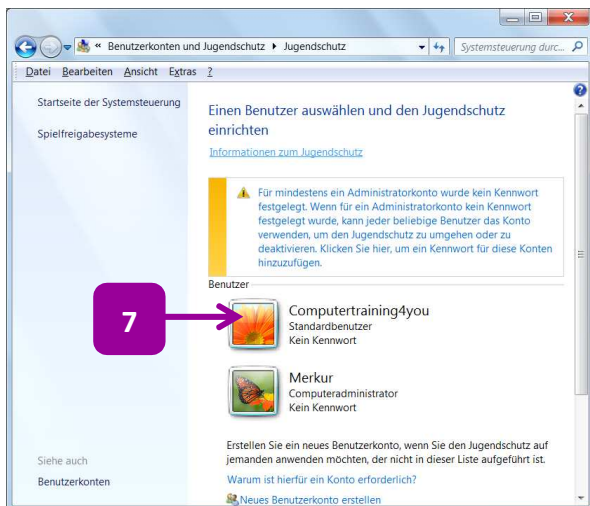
« Benutzerkonten und Jugendschutz ▸ Jugendschutz

Systemsteuerung durc...

Datei Bearbeiten Ansicht Extras ?

Startseite der Systemsteuerung

Spielfreigabesysteme

Einen Benutzer auswählen und den Jugendschutz einrichten

Informationen zum Jugendschutz

Für mindestens ein Administratorkonto wurde kein Kennwort festgelegt. Wenn für ein Administratorkonto kein Kennwort festgelegt wurde, kann jeder beliebige Benutzer das Konto verwenden, um den Jugendschutz zu umgehen oder zu deaktivieren. Klicken Sie hier, um ein Kennwort für diese Konten hinzuzufügen.

Benutzer

7

Computertraining4you
Standardbenutzer
Kein Kennwort

Merkur
Computeradministrator
Kein Kennwort

Erstellen Sie ein neues Benutzerkonto, wenn Sie den Jugendschutz auf jemanden anwenden möchten, der nicht in dieser Liste aufgeführt ist.

Warum ist hierfür ein Konto erforderlich?

Neues Benutzerkonto erstellen

Siehe auch

Benutzerkonten